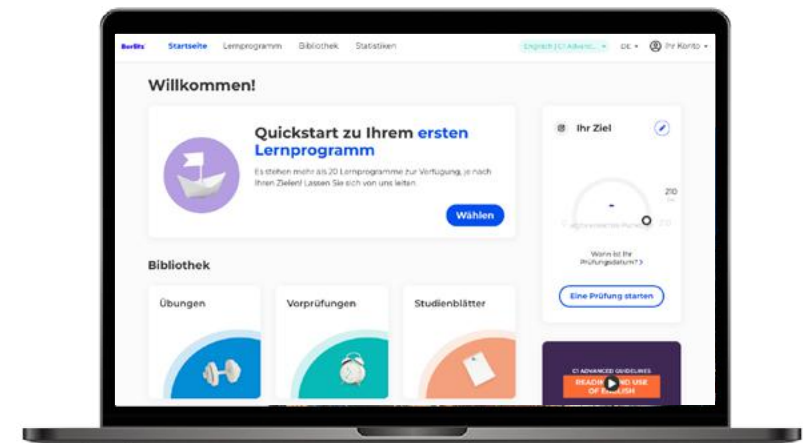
BorBits Startseite Lernprogramm Bibliothek Statistiken

Englisch (C1 Advanc... DE Ihr Konto

Willkommen!

Quickstart zu Ihrem ersten Lernprogramm

Es stehen mehr als 20 Lernprogramme zur Verfügung, je nach Ihren Zielen! Lassen Sie sich von uns leiten.

Wählen

Ihr Ziel

210

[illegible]

Wann ist Ihr Prüfungsdatum? >

Eine Prüfung starten

Bibliothek

Übungen

Vorprüfungen

Studienblätter

C1 ADVANCED GUIDELINES

READI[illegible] USE OF ENGLISH